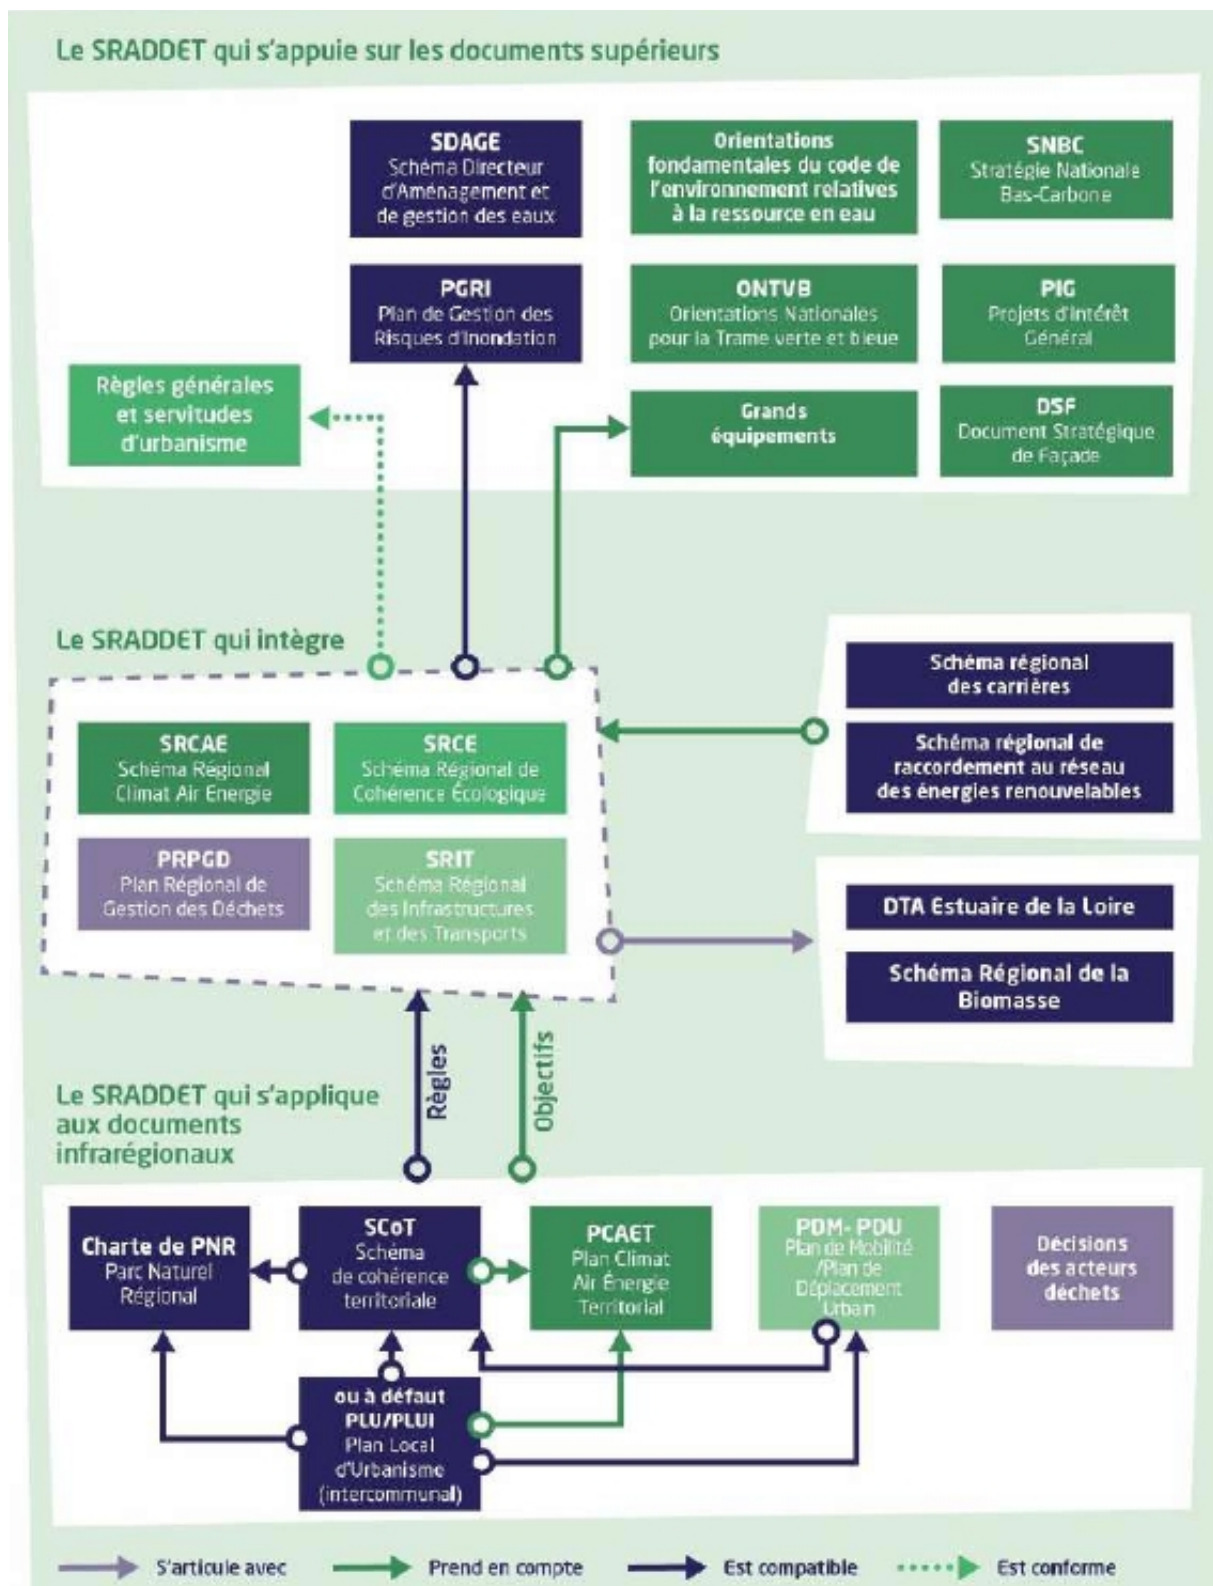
Le SRADDET qui s'appuie sur les documents supérieurs

SDAGE
Schéma Directeur d'Aménagement et de gestion des eaux

Orientations fondamentales du code de l'environnement relatives à la ressource en eau

SNBC
Stratégie Nationale Bas-Carbone

PGRI
Plan de Gestion des Risques d'Inondation

ONTVB
Orientations Nationales pour la Trame verte et bleue

PIG
Projets d'Intérêt Général

Règles générales et servitudes d'urbanisme

Grands équipements

DSF
Document Stratégique de Façade

Le SRADDET qui intègre

SRCAE
Schéma Régional Climat Air Energie

SRCE
Schéma Régional de Cohérence Écologique

PRPGD
Plan Régional de Gestion des Déchets

SRIT
Schéma Régional des Infrastructures et des Transports

Schéma régional des carrières

Schéma régional de raccordement au réseau des énergies renouvelables

DTA Estuaire de la Loire

Schéma Régional de la Biomasse

Règles

Objectifs

Le SRADDET qui s'applique aux documents infrarégionaux

Charte de PNR
Parc Naturel Régional

SCoT
Schéma de cohérence territoriale

PCAET
Plan Climat Air Énergie Territorial

PDM- PDU
Plan de Mobilité /Plan de Déplacement Urbain

Décisions des acteurs déchets

ou à défaut PLU/PLUI
Plan Local d'Urbanisme (intercommunal)

S'articule avec
Prend en compte
Est compatible
Est conforme